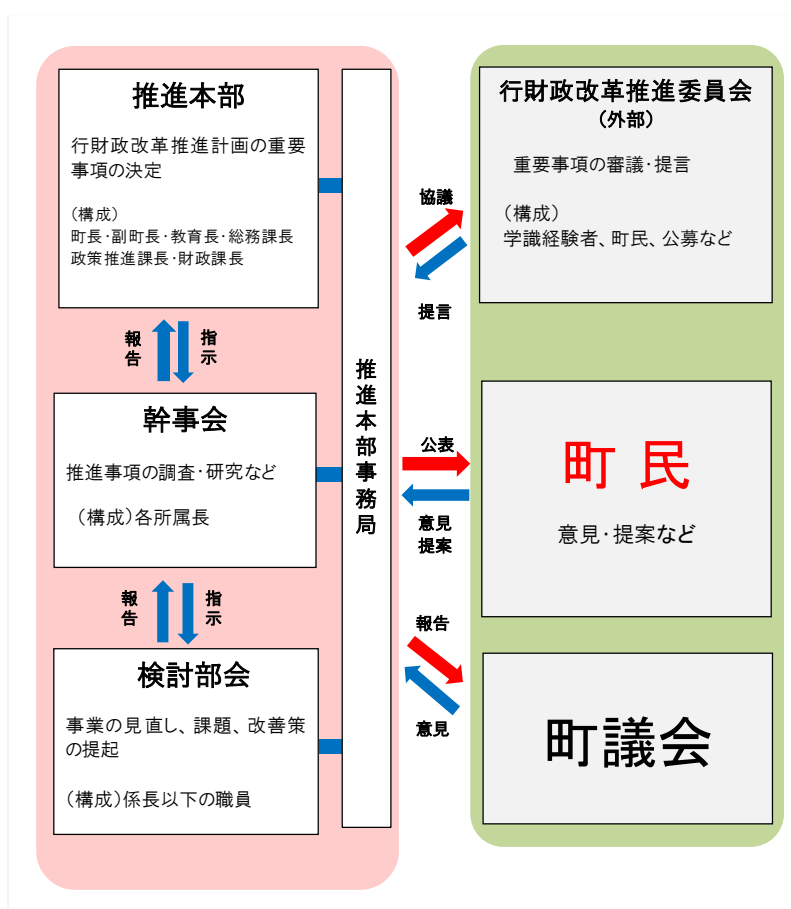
推進本部

行財政改革推進計画の重要事項の決定

（構成）
町長·副町長·教育長·総務課長
政策推進課長·財政課長

報告

指示

幹事会

推進事項の調査·研究など

（構成）各所属長

報告

指示

検討部会

事業の見直し、課題、改善策の提起

（構成）係長以下の職員

推進本部事務局

協議

提言

公表

意見
提案

報告

意見

行財政改革推進委員会
（外部）

重要事項の審議·提言

（構成）
学識経験者、町民、公募など

町 民

意見·提案など

町議会